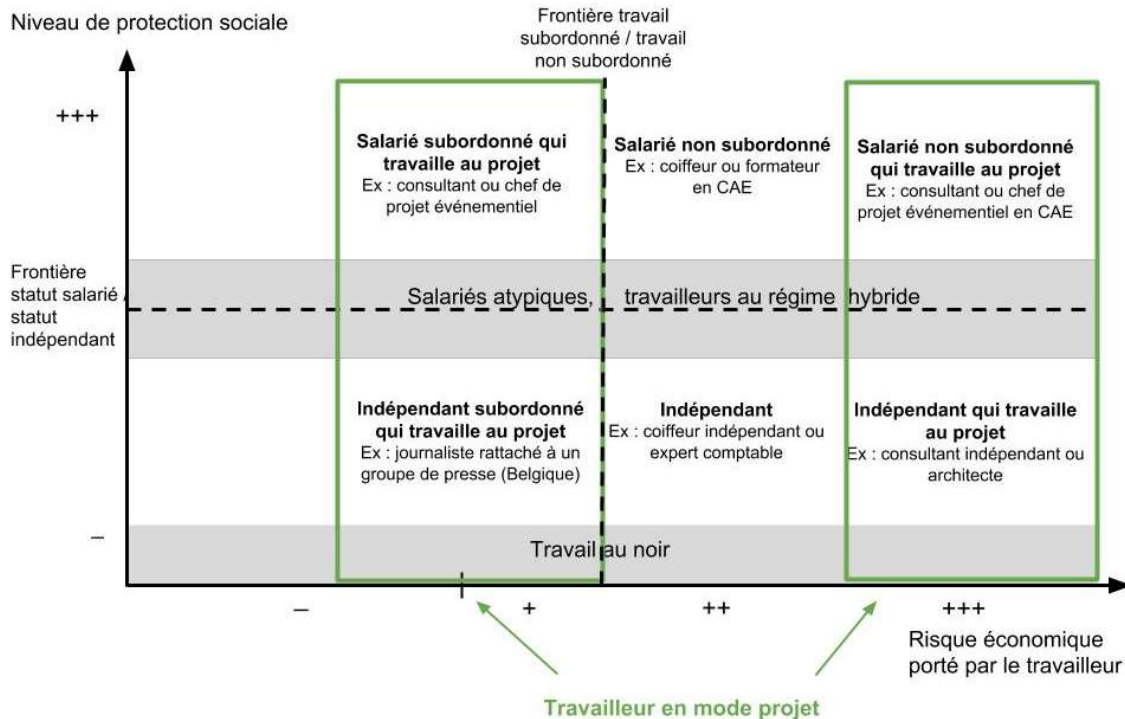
Niveau de protection sociale

Frontière travail subordonné / travail non subordonné

+++

Salarié subordonné qui travaille au projet
Ex : consultant ou chef de projet événementiel

Salarié non subordonné
Ex : coiffeur ou formateur en CAE

Salarié non subordonné qui travaille au projet
Ex : consultant ou chef de projet événementiel en CAE

Frontière statut salarié / statut indépendant

Salariés atypiques, travailleurs au régime hybride

Indépendant subordonné qui travaille au projet
Ex : journaliste rattaché à un groupe de presse (Belgique)

Indépendant
Ex : coiffeur indépendant ou expert comptable

Indépendant qui travaille au projet
Ex : consultant indépendant ou architecte

–

Travail au noir

–

+

++

+++

Risque économique porté par le travailleur

Travailleur en mode projet